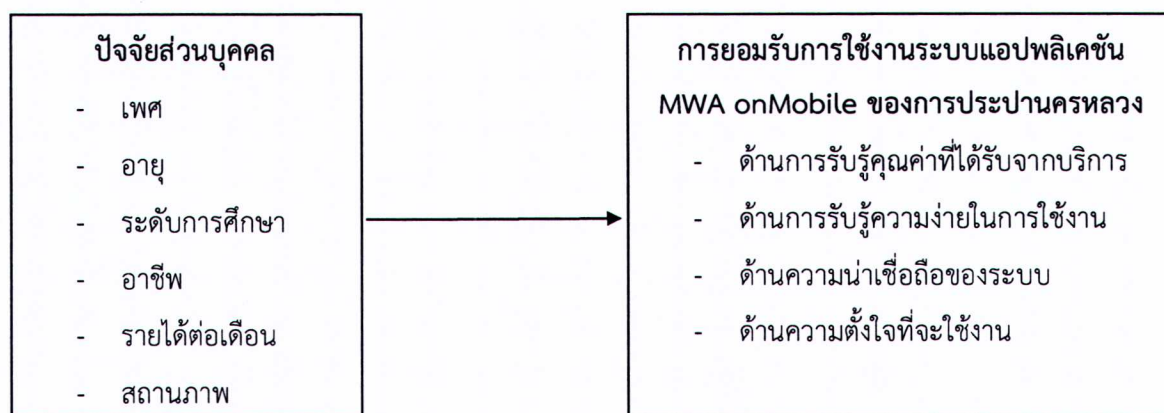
ปัจจัยส่วนบุคคล

- เพศ
- อายุ
- ระดับการศึกษา
- อาชีพ
- รายได้ต่อเดือน
- สถานภาพ

การยอมรับการใช้งานระบบแอปพลิเคชัน MWA onMobile ของการประปานครหลวง

- ด้านการรับรู้คุณค่าที่ได้รับจากบริการ
- ด้านการรับรู้ความง่ายในการใช้งาน
- ด้านความน่าเชื่อถือของระบบ
- ด้านความตั้งใจที่จะใช้งาน